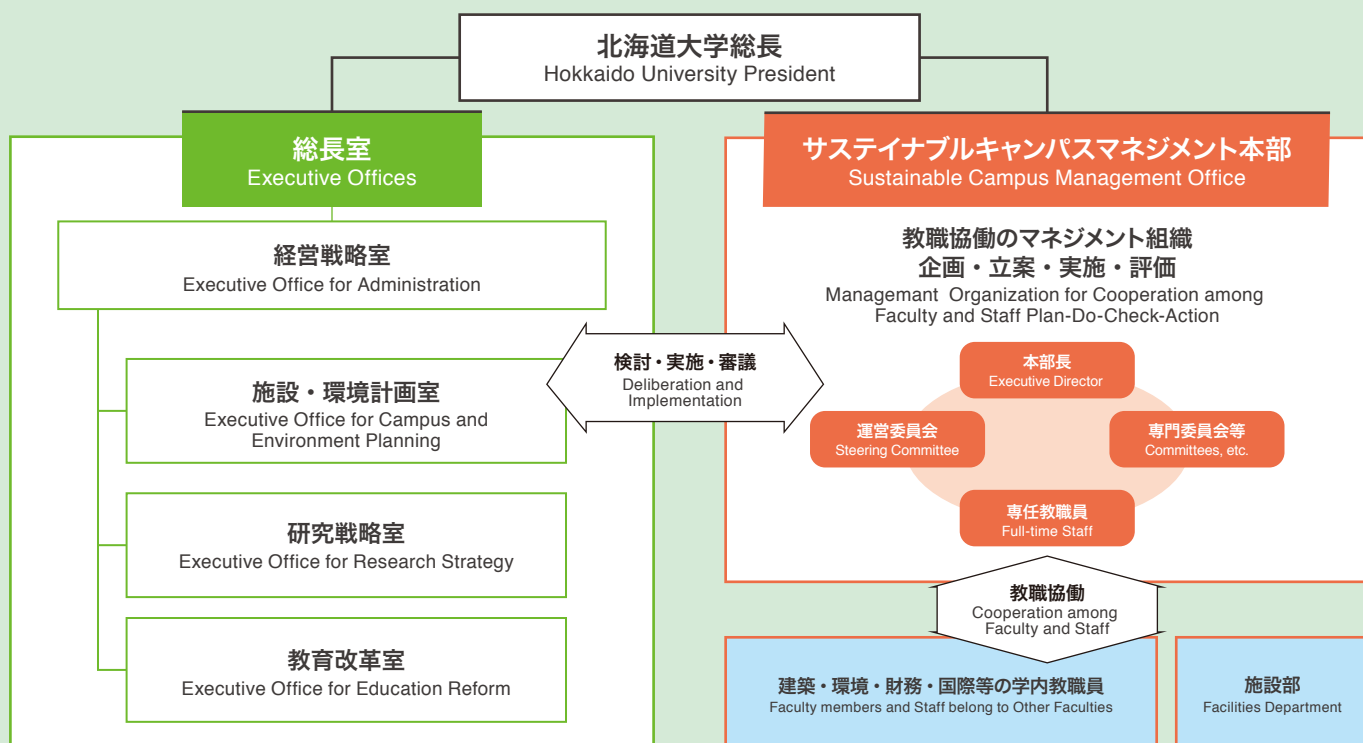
北海道大学総長
Hokkaido University President

総長室
Executive Offices

経営戦略室
Executive Office for Administration

施設・環境計画室
Executive Office for Campus and Environment Planning

研究戦略室
Executive Office for Research Strategy

教育改革室
Executive Office for Education Reform

検討・実施・審議
Deliberation and Implementation

サステイナブルキャンパスマネジメント本部
Sustainable Campus Management Office

教職協働のマネジメント組織
企画・立案・実施・評価
Managemant Organization for Cooperation among Faculty and Staff Plan-Do-Check-Action

本部長
Executive Director

運営委員会
Steering Committee

専門委員会等
Committees, etc.

専任教職員
Full-time Staff

教職協働
Cooperation among Faculty and Staff

建築・環境・財務・国際等の学内教職員
Faculty members and Staff belong to Other Faculties

施設部
Facilities Department